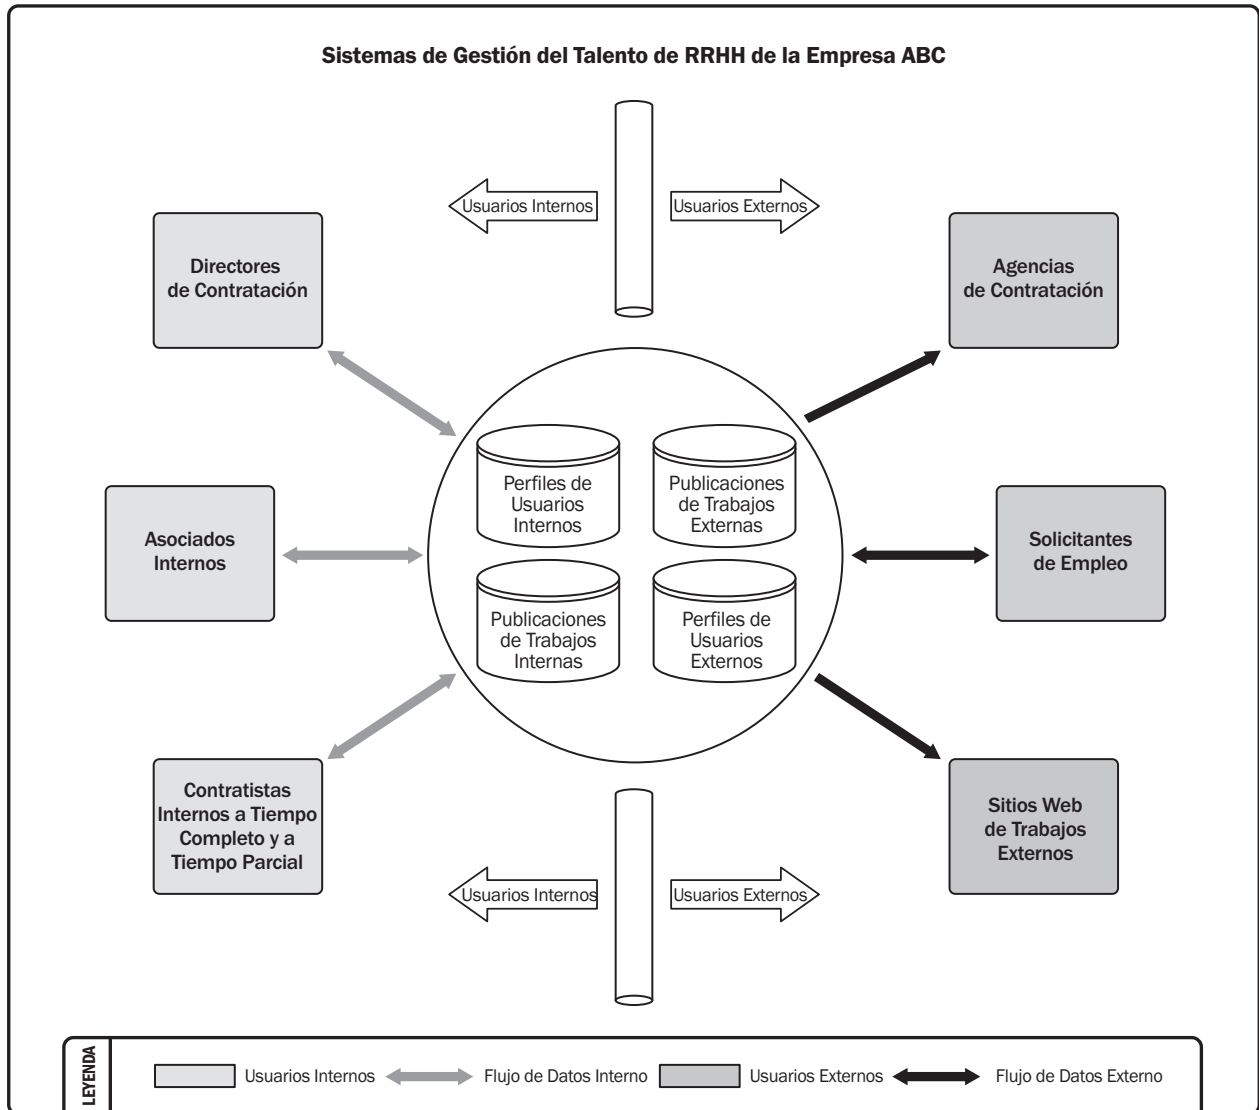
Sistemas de Gestión del Talento de RRHH de la Empresa ABC

Usuarios Internos

Usuarios Externos

Directores de Contratación

Agencias de Contratación

Perfiles de Usuarios Internos

Publicaciones de Trabajos Externas

Asociados Internos

Solicitantes de Empleo

Publicaciones de Trabajos Internas

Perfiles de Usuarios Externos

Contratistas Internos a Tiempo Completo y a Tiempo Parcial

Sitios Web de Trabajos Externos

Usuarios Internos

Usuarios Externos

LEYENDA

Usuarios Internos

Flujo de Datos Interno

Usuarios Externos

Flujo de Datos Externo